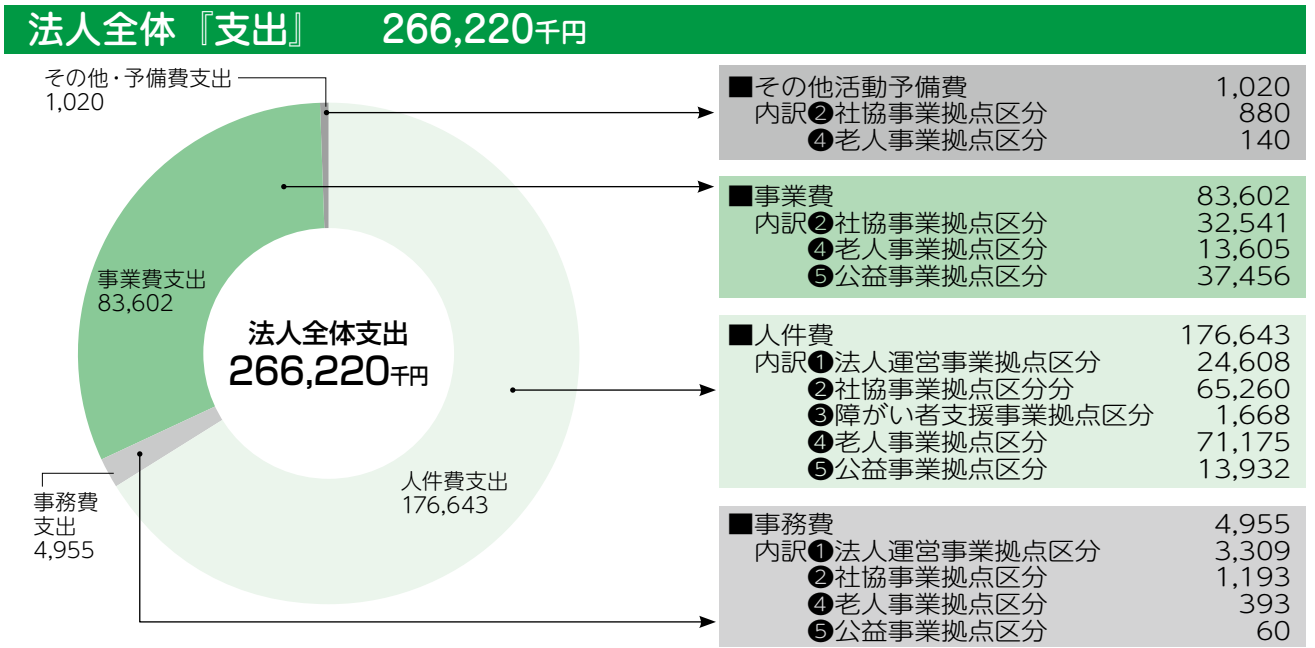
法人全体『支出』　266,220千円

その他・予備費支出
1,020

事業費支出
83,602

法人全体支出
266,220千円

人件費支出
176,643

事務費
支出
4,955

■その他活動予備費　1,020
内訳❷社協事業拠点区分　880
❹老人事業拠点区分　140

■事業費　83,602
内訳❷社協事業拠点区分　32,541
❹老人事業拠点区分　13,605
❺公益事業拠点区分　37,456

■人件費　176,643
内訳❶法人運営事業拠点区分　24,608
❷社協事業拠点区分分　65,260
❸障がい者支援事業拠点区分　1,668
❹老人事業拠点区分　71,175
❺公益事業拠点区分　13,932

■事務費　4,955
内訳❶法人運営事業拠点区分　3,309
❷社協事業拠点区分　1,193
❹老人事業拠点区分　393
❺公益事業拠点区分　60